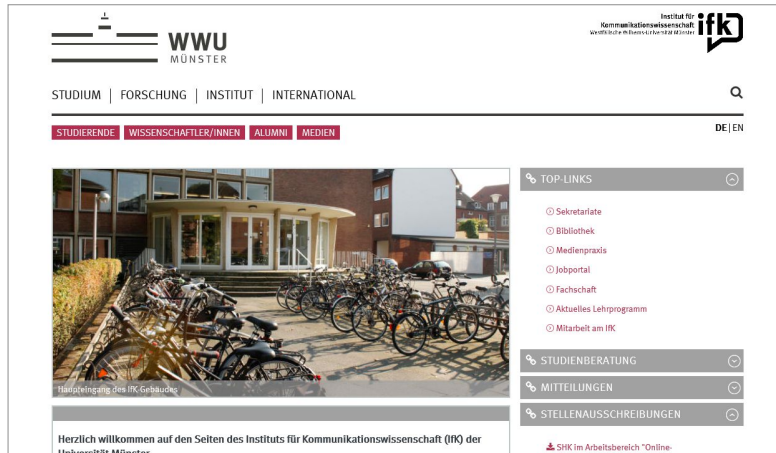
WWU
MÜNSTER

Institut für Kommunikationswissenschaft
Westfälische Wilhelms-Universität Münster
ifk

STUDIUM | FORSCHUNG | INSTITUT | INTERNATIONAL

STUDIERENDE WISSENSCHAFTLER/INNEN ALUMNI MEDIEN

DE | EN

Haupteingang des IfK-Gebäudes

TOP-LINKS
Sekretariate
Bibliothek
Medienpraxis
Jobportal
Fachschaft
Aktuelles Lehrprogramm
Mitarbeit am IfK

STUDIENBERATUNG
MITTEILUNGEN
STELLENAUSSCHREIBUNGEN

SHK im Arbeitsbereich "Online-

Herzlich willkommen auf den Seiten des Instituts für Kommunikationswissenschaft (IfK) der Universität Münster